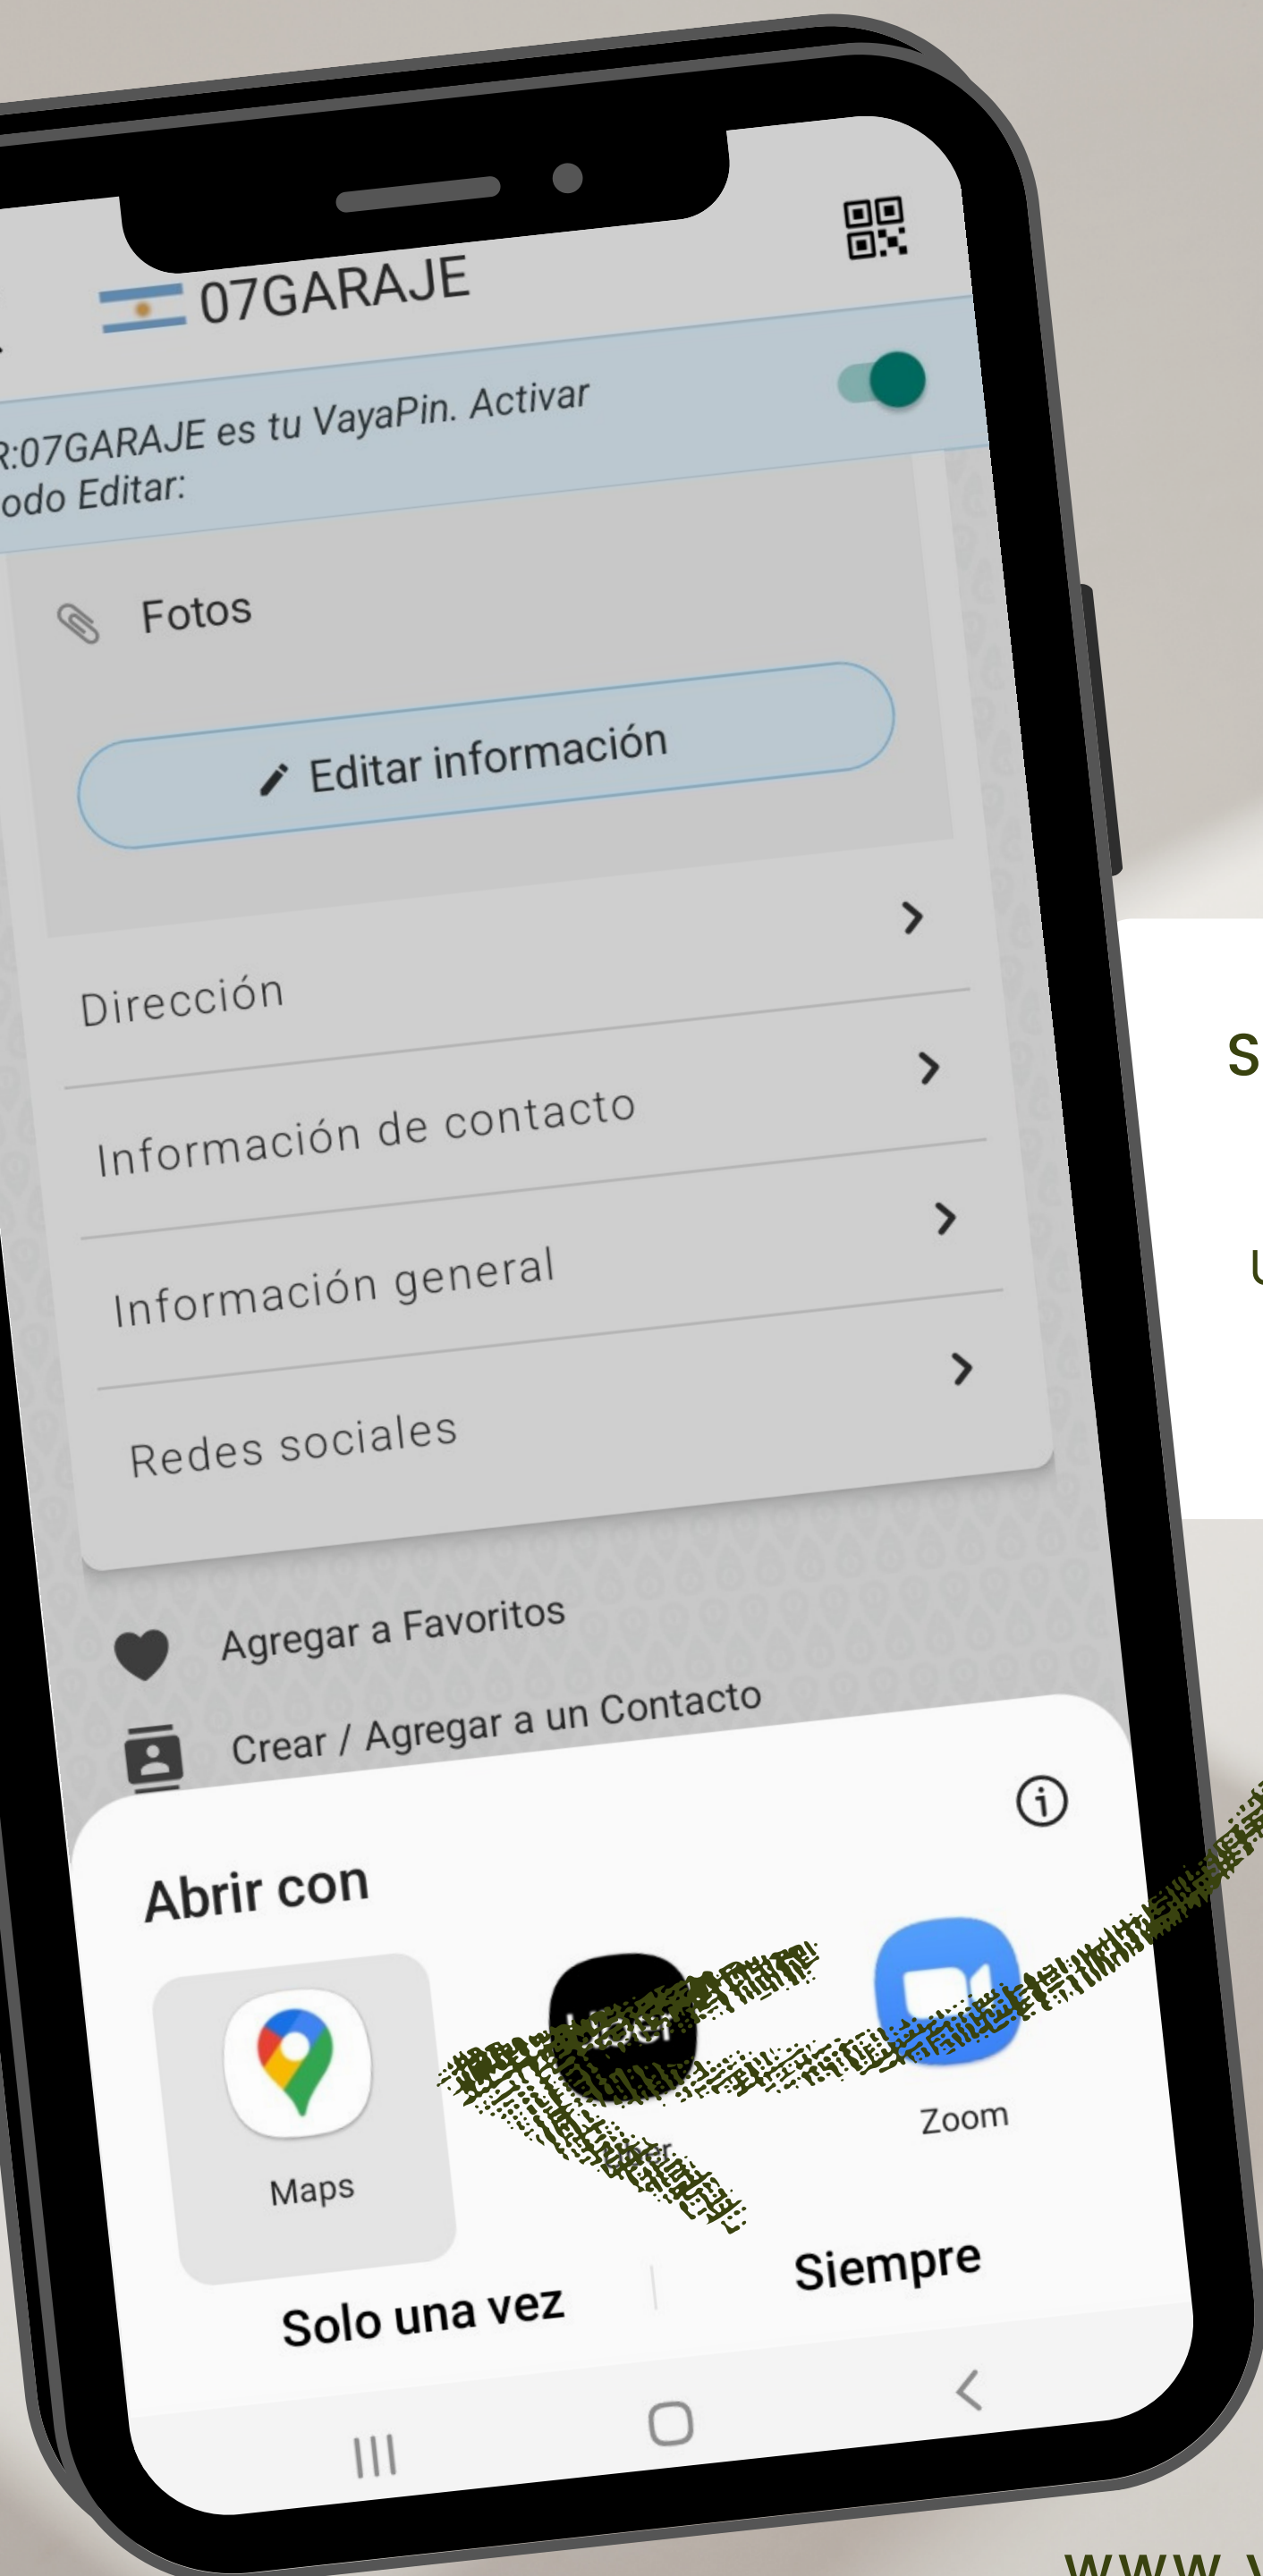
07GARAJE

R:07GARAJE es tu VayaPin. Activar odo Editar:

Fotos

Editar información

Dirección

Información de contacto

Información general

Redes sociales

Agregar a Favoritos

Crear / Agregar a un Contacto

Abrir con

Maps

Uber

Zoom

Solo una vez

Siempre

S

U

www.v